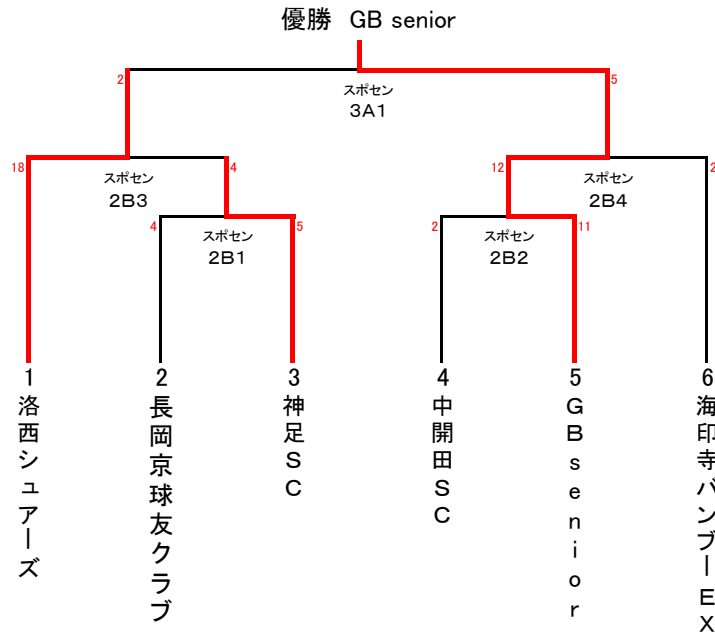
優勝　GB senior

2
スポセン
3A1
5

18
スポセン
2B3
4

4
スポセン
2B1
5

12
スポセン
2B4
2

2
スポセン
2B2
11

1 洛西シューアーズ

2 長岡京球友クラブ

3 神足ＳＣ

4 中開田ＳＣ

5 ＧＢｓｅｎｉｏｒ

6 海印寺バンブーＥＸ